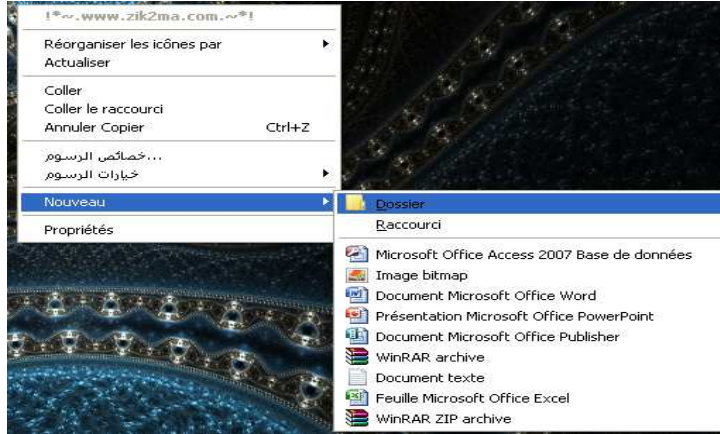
!*~.www.zik2ma.com.~*!

Réorganiser les icônes par
Actualiser

Coller
Coller le raccourci
Annuler Copier Ctrl+Z

...خصائص الرسوم
خيارات الرسوم

Nouveau

Propriétés

Dossier
Raccourci

Microsoft Office Access 2007 Base de données
Image bitmap
Document Microsoft Office Word
Présentation Microsoft Office PowerPoint
Document Microsoft Office Publisher
WinRAR archive
Document texte
Feuille Microsoft Office Excel
WinRAR ZIP archive